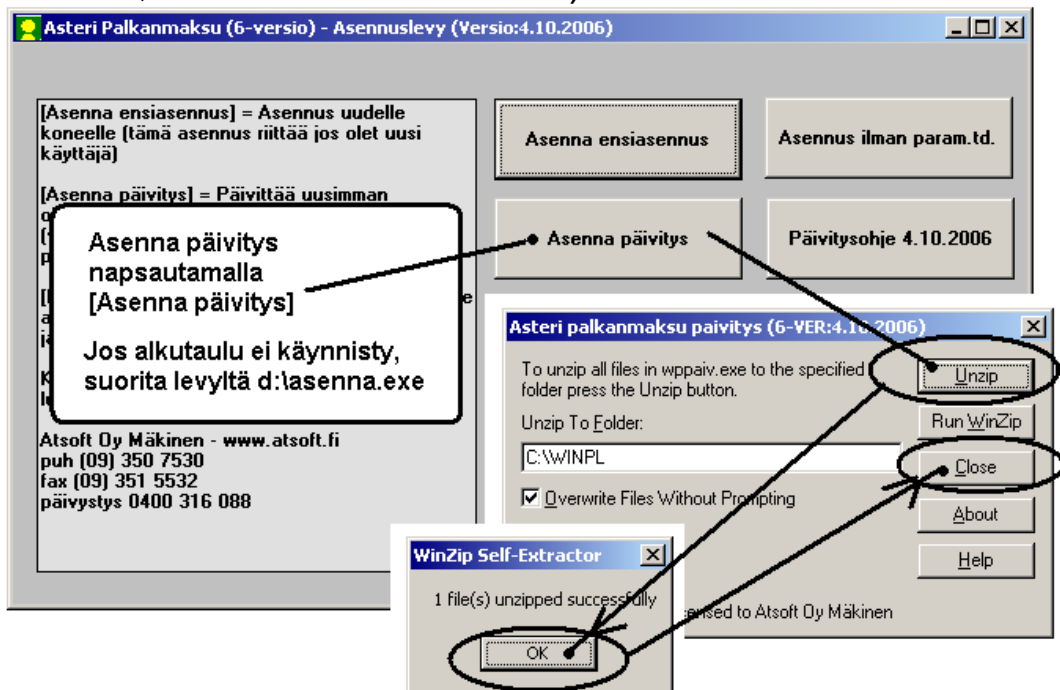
Asteri Palkanmaksu (6-versio) - Asennuslevy (Versio:4.10.2006)

[Asenna ensiasennus] = Asennus uudelle koneelle (tämä asennus riittää jos olet uusi käyttäjä)

[Asenna päivitys] = Päivittää uusimman
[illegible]

Asenna päivitys napsautamalla [Asenna päivitys]

Jos alkutaulu ei käynnisty, suorita levyltä d:\asenna.exe

Atsoft Oy Mäkinen - www.atsoft.fi
puh (09) 350 7530
fax (09) 351 5532
päivystys 0400 316 088

Asenna ensiasennus

Asennus ilman param.td.

Asenna päivitys

Päivitysohje 4.10.2006

Asteri palkanmaksu paivitys (6-VER:4.10.2006)

To unzip all files in wppaiv.exe to the specified folder press the Unzip button.

Unzip To Folder:

C:\WINPL

Overwrite Files Without Prompting

Unzip

Run WinZip

Close

About

Help

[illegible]ensed to Atsoft Oy Mäkinen

WinZip Self-Extractor

1 file(s) unzipped successfully

OK